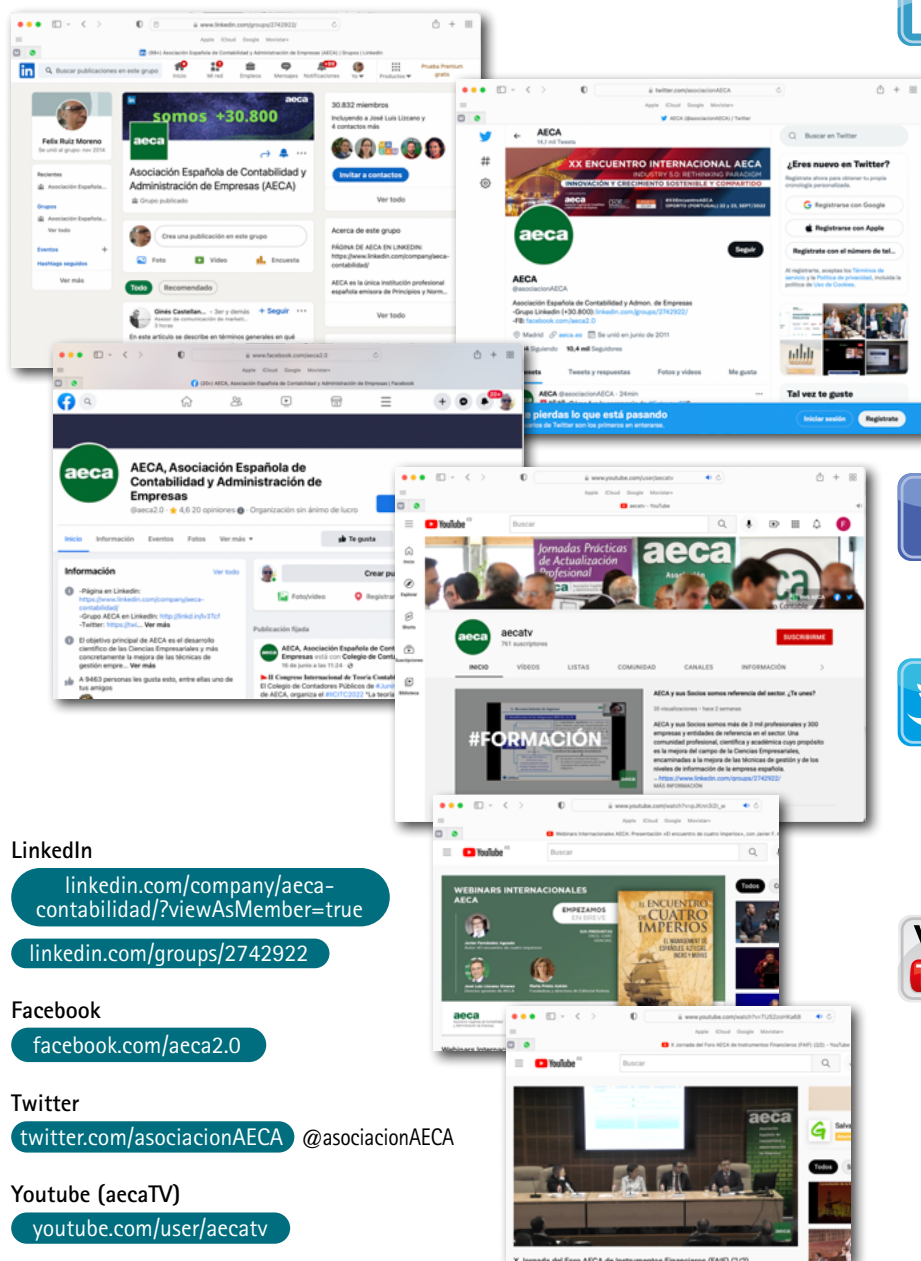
www.linkedin.com/groups/2742922/

(99+) Asociación Española de Contabilidad y Administración de Empresas (AECA) | Grupos | LinkedIn

Buscar publicaciones en este grupo

Inicio Mi red Empleos Mensajes Notificaciones Yo Productos Prueba Premium gratis

Felix Ruiz Moreno

Se unió al grupo: nov 2014

Recientes

Asociación Española...

Grupos

Asociación Española...

Ver todo

Eventos

Hashtags seguidos

Ver más

somos +30.800

aeca

Asociación Española de Contabilidad y Administración de Empresas (AECA)

Grupo publicado

Crea una publicación en este grupo

Foto Vídeo Encuesta

Todo Recomendado

Ginés Castellan... • 3er y demás

Asesor de comunicación de marketi...

3 horas

+ Seguir

En este artículo se describe en términos generales en qué

30.832 miembros

Incluyendo a José Luis Lizano y 4 contactos más

Invitar a contactos

Ver todo

Acerca de este grupo

PÁGINA DE AECA EN LINKEDIN: https://www.linkedin.com/company/aeca-contabilidad/

AECA es la única institución profesional española emisora de Principios y Norm...

Ver todo

twitter.com/asociacionAECA

AECA (@asociacionAECA) / Twitter

AECA

14,7 mil Tweets

XX ENCUENTRO INTERNACIONAL AECA

INDUSTRY 5.0: RETHINKING PARADIGM

INNOVACIÓN Y CRECIMIENTO SOSTENIBLE Y COMPARTIDO

OPORTO (PORTUGAL) 22 y 23, SEPT/2022

aeca

Seguir

AECA

@asociacionAECA

Asociación Española de Contabilidad y Admon. de Empresas

-Grupo Linkedin (+30.800): linkedin.com/groups/2742922/

-FB: facebook.com/aeca2.0

Madrid aeca.es Se unió en junio de 2011

Siguiendo 10,4 mil Seguidores

Tweets Tweets y respuestas Fotos y videos Me gusta

AECA @asociacionAECA • 24min

Buscar en Twitter

¿Eres nuevo en Twitter?

Regístrate ahora para obtener tu propia cronología personalizada.

Registrarse con Google

Registrarse con Apple

Registrarse con el número de tel...

Al registrarte, aceptas los Términos de servicio y la Política de privacidad, incluida la política de Uso de Cookies.

Tal vez te guste

pierdas lo que está pasando

Iniciar sesión Regístrate

www.facebook.com/aeca2.0

(20+) AECA, Asociación Española de Contabilidad y Administración de Empresas | Facebook

aeca

AECA, Asociación Española de Contabilidad y Administración de Empresas

@aeca2.0 • 4,6 20 opiniones • Organización sin ánimo de lucro

Inicio Información Eventos Fotos Ver más

Te gusta

Información

Ver todo

-Página en Linkedin: https://www.linkedin.com/company/aeca-contabilidad/

-Grupo AECA en Linkedin: http://lnkd.in/tv37cf

-Twitter: https://twi... Ver más

El objetivo principal de AECA es el desarrollo científico de las Ciencias Empresariales y más concretamente la mejora de las técnicas de gestión empre... Ver más

A 9463 personas les gusta esto, entre ellas uno de tus amigos

Crear pu

Foto/vídeo Registrar

Publicación fijada

AECA, Asociación Española de Contabilidad y Administración de Empresas está con Colegio de Cont...

16 de junio a las 11:24

II Congreso Internacional de Teoría Contable

El Colegio de Contadores Públicos de #Junín de AECA, organiza el #ICITC2022 "La teoría

www.youtube.com/user/aecatv

aecatv - YouTube

YouTube

Buscar

Jornadas Prácticas de Actualización Profesional

aeca

aecatv

761 suscriptores

SUSCRIBIRME

INICIO VÍDEOS LISTAS COMUNIDAD CANALES INFORMACIÓN

#FORMACIÓN

AECA y sus Socios somos referencia del sector. ¿Te unes?

35 visualizaciones • hace 2 semanas

AECA y sus Socios somos más de 3 mil profesionales y 300 empresas y entidades de referencia en el sector. Una comunidad profesional, científica y académica cuyo propósito es la mejora del campo de la Ciencias Empresariales, encaminadas a la mejora de las técnicas de gestión y de los niveles de información de la empresa española.

– https://www.linkedin.com/groups/2742922/

MÁS INFORMACIÓN

www.youtube.com/watch?v=pJKnn3Cl_w

Webinars Internacionales AECA: Presentación «El encuentro de cuatro imperios» con Javier F.

YouTube

Buscar

WEBINARS INTERNACIONALES AECA

EMPEZAMOS EN BREVE

EL ENCUENTRO DE CUATRO IMPERIOS

Todos

aeca

www.youtube.com/watch?v=7US2zoHKa68

X Jornada del Foro AECA de Instrumentos Financieros (FAIF) (2/2) - YouTube

YouTube

Buscar

aeca

Todos

X Jornada del Foro AECA de Instrumentos Financieros (FAIF) (1/2)

LinkedIn

linkedin.com/company/aeca-contabilidad/?viewAsMember=true

linkedin.com/groups/2742922

Facebook

facebook.com/aeca2.0

Twitter

twitter.com/asociacionAECA @asociacionAECA

Youtube (aecaTV)

youtube.com/user/aecatv